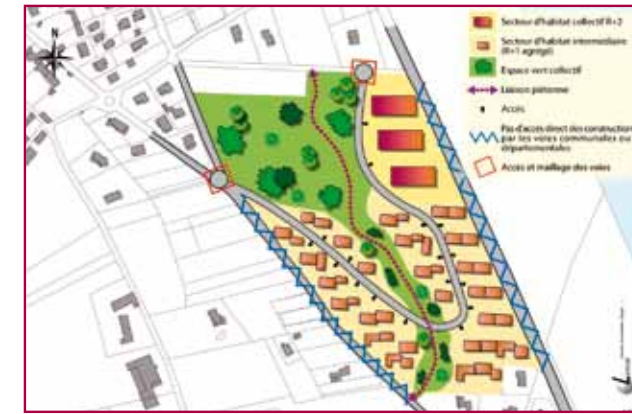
N

Secteur d'habitat collectif R+2

Secteur d'habitat intermédiaire (R+1 agrégé)

Espace vert collectif

Liaison piétonne

Accès

Pas d'accès direct des constructions par les voies communales ou départementales

Accès et maillage des voies